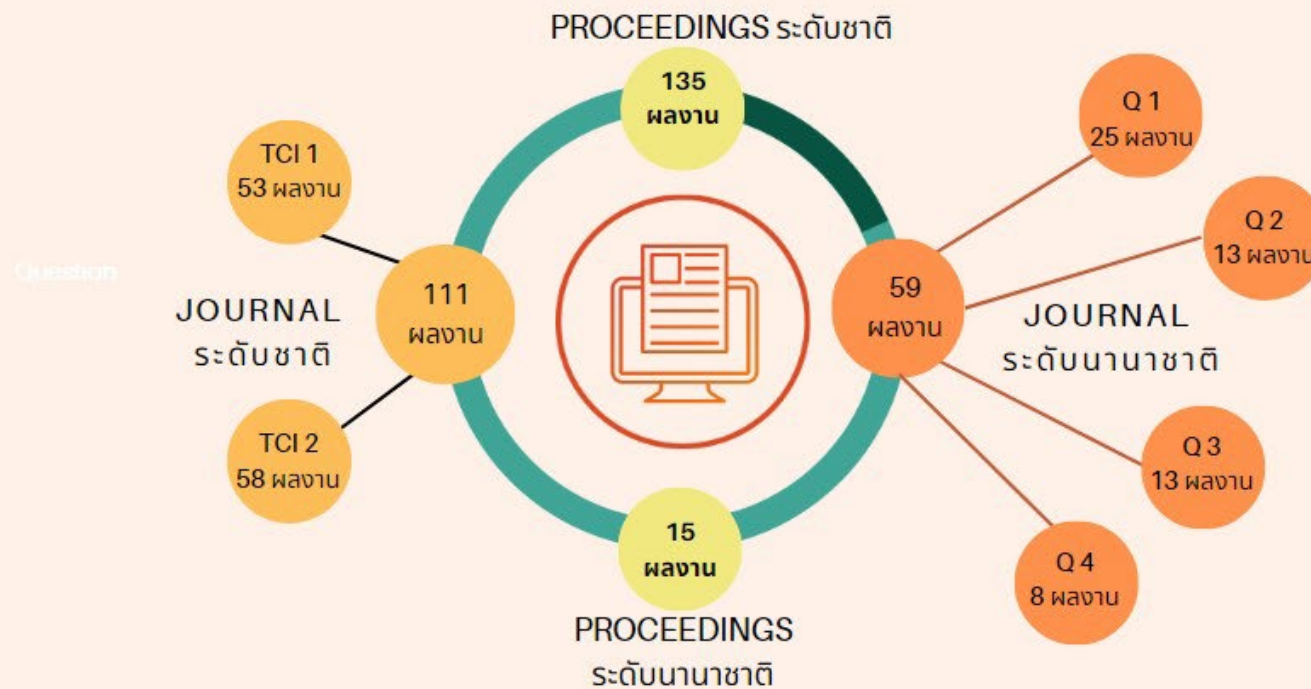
PROCEEDINGS ระดับชาติ

135 ผลงาน

TCI 1
53 ผลงาน

Question

JOURNAL
ระดับชาติ

111
ผลงาน

TCI 2
58 ผลงาน

Q 1
25 ผลงาน

Q 2
13 ผลงาน

59
ผลงาน

JOURNAL
ระดับนานาชาติ

Q 3
13 ผลงาน

Q 4
8 ผลงาน

15
ผลงาน

PROCEEDINGS
ระดับนานาชาติ